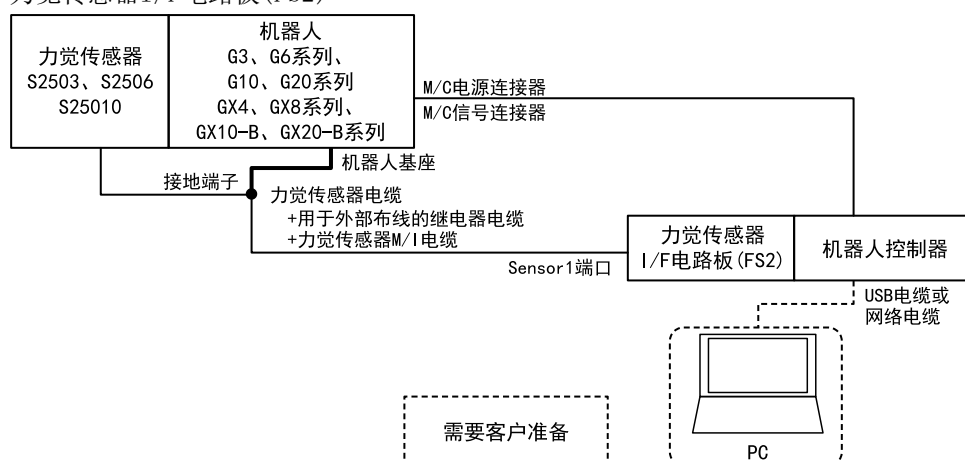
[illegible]

力觉传感器
S2503、S2506
S25010

机器人
G3、G6系列、
G10、G20系列
GX4、GX8系列、
GX10-B、GX20-B系列

M/C电源连接器
M/C信号连接器

机器人基座

接地端子

力觉传感器电缆
+用于外部布线的继电器电缆
+力觉传感器M/I电缆

力觉传感器
I/F电路板(FS2)

机器人控制器

Sensor1端口

USB电缆或
网络电缆

需要客户准备

PC